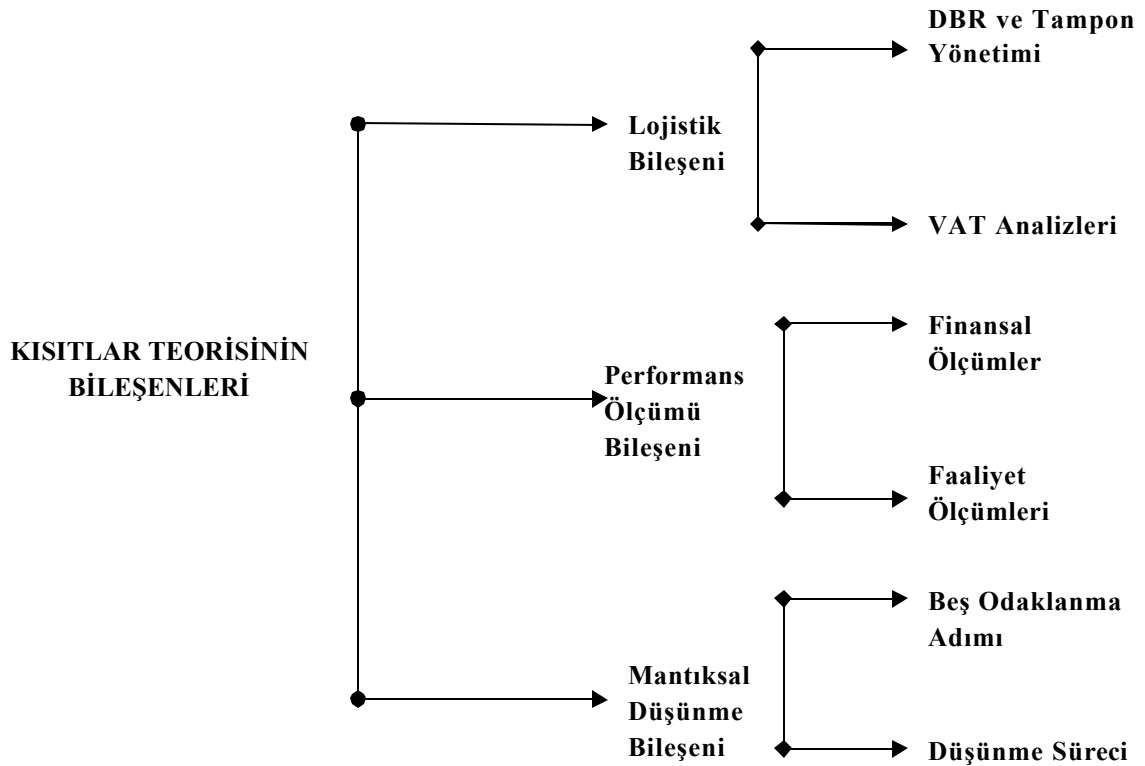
KISITLAR TEORİSİNİN BİLEŞENLERİ

Lojistik Bileşeni

DBR ve Tampon Yönetimi

VAT Analizleri

Performans Ölçümü Bileşeni

Finansal Ölçümler

Faaliyet Ölçümleri

Mantıksal Düşünme Bileşeni

Beş Odaklanma Adımı

Düşünme Süreci